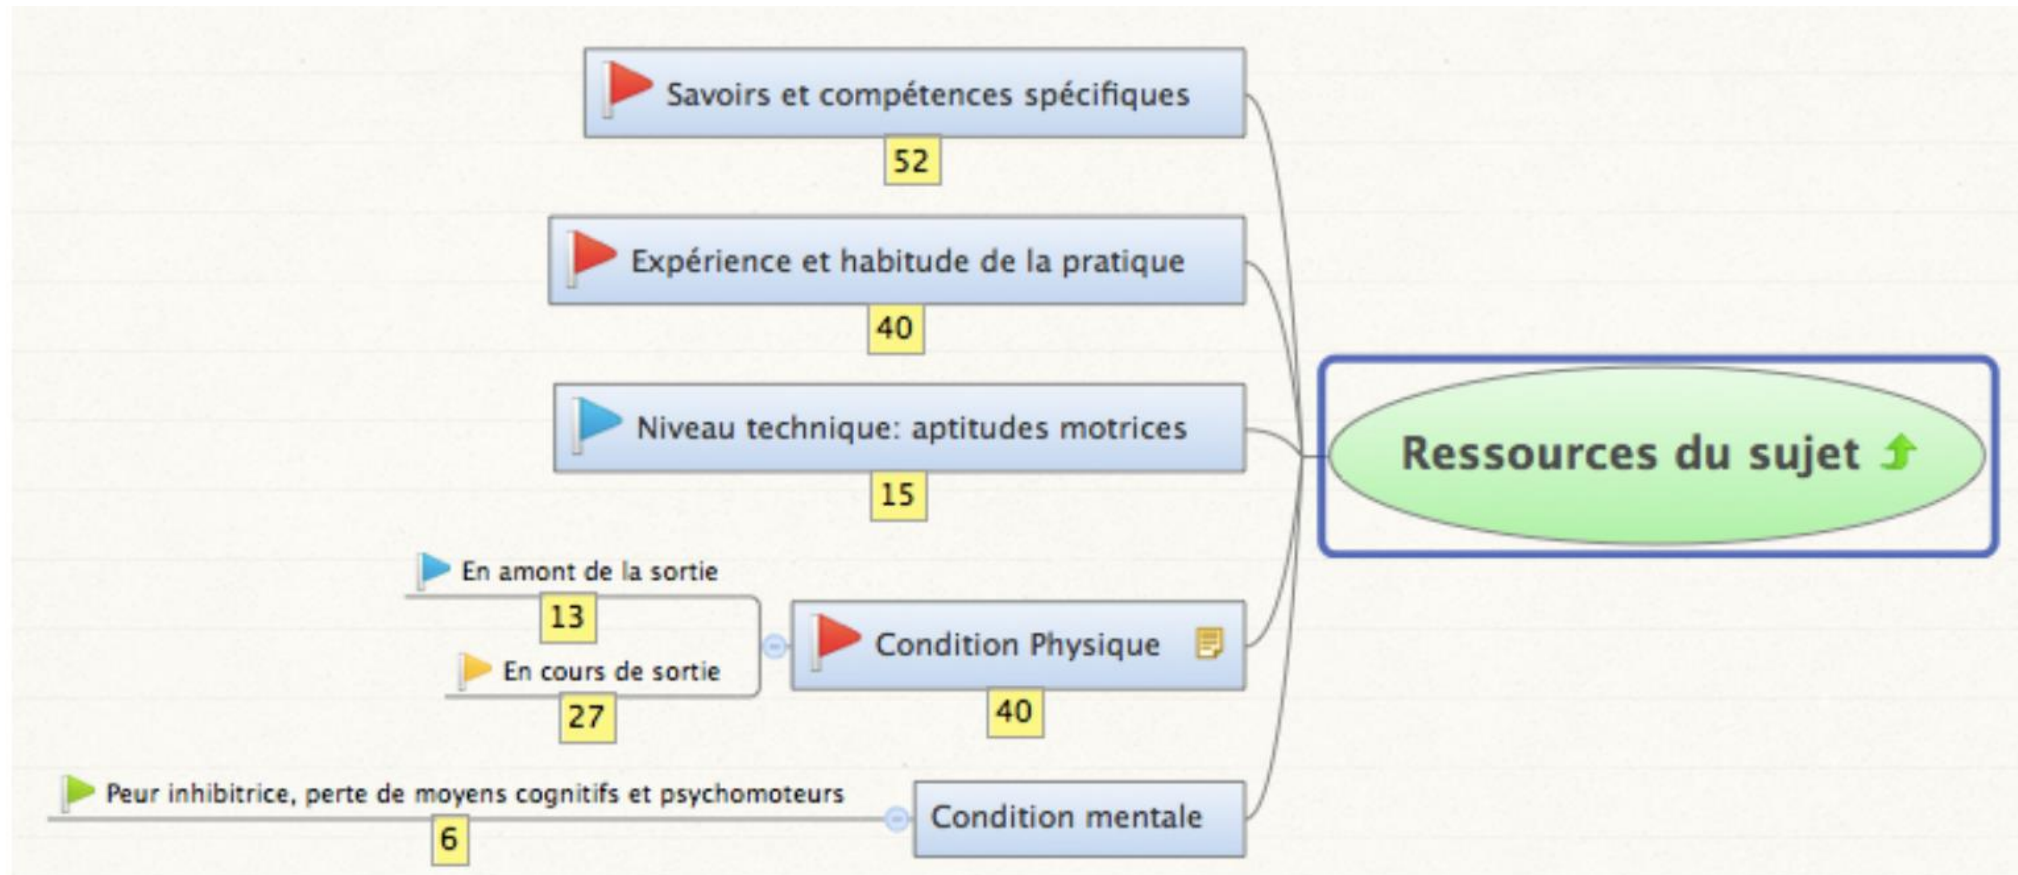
Savoirs et compétences spécifiques
52

Expérience et habitude de la pratique
40

Niveau technique: aptitudes motrices
15

Ressources du sujet

En amont de la sortie
13

En cours de sortie
27

Condition Physique
40

Peur inhibitrice, perte de moyens cognitifs et psychomoteurs
6

Condition mentale